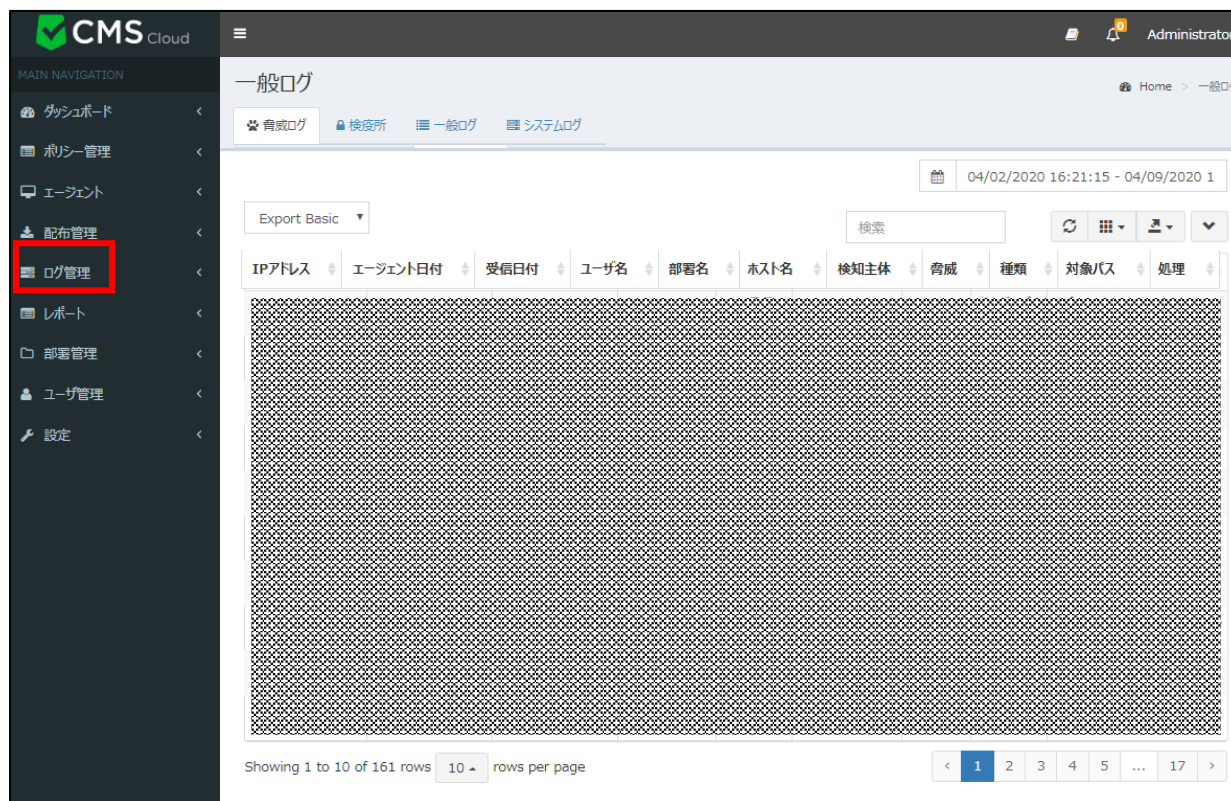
CMS Cloud

MAIN NAVIGATION
ダッシュボード
ポリシー管理
エージェント
配布管理
ログ管理
レポート
部署管理
ユーザ管理
設定

≡

0
Administrator

一般ログ

Home > 一般ロ

脅威ログ
検疫所
一般ログ
システムログ

04/02/2020 16:21:15 - 04/09/2020 1

Export Basic

検索

| IPアドレス | エージェント日付 | 受信日付 | ユーザ名 | 部署名 | ホスト名 | 検知主体 | 脅威 | 種類 | 対象パス | 処理 |
|---|---|---|---|---|---|---|---|---|---|---|

Showing 1 to 10 of 161 rows 10 rows per page

‹ 1 2 3 4 5 ... 17 ›